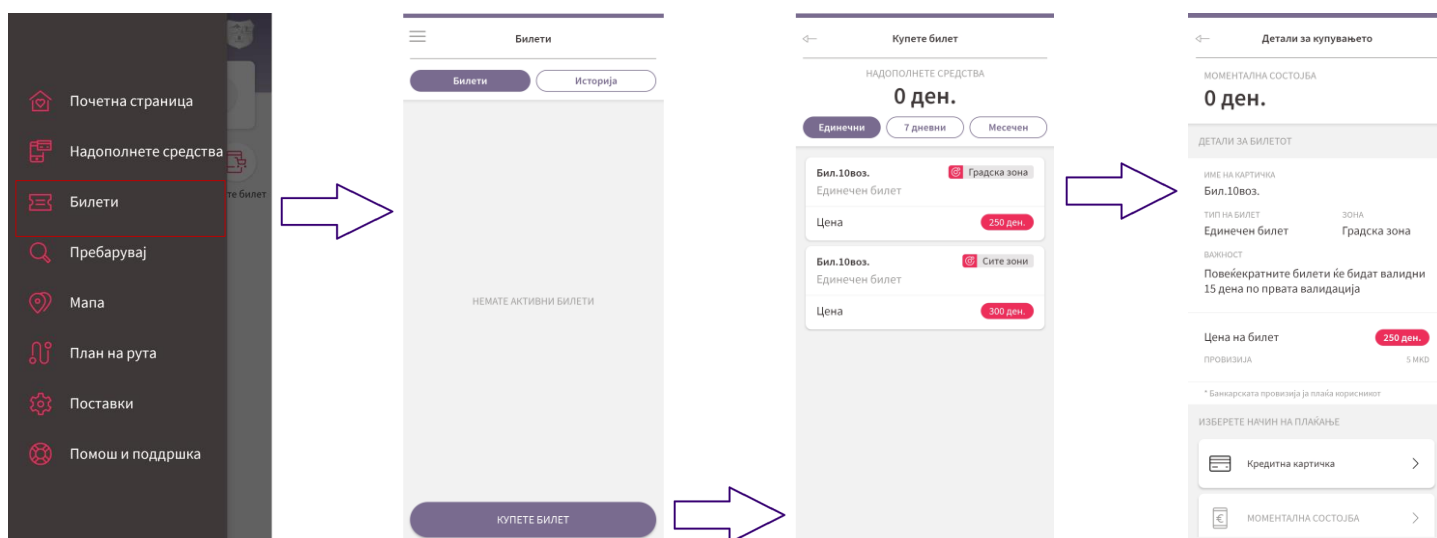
Почетна страница
Надополнете средства
Билети
Пребарувај
Мапа
План на рута
Поставки
Помош и поддршка

те билет

Билети
Билети
Историја
НЕМАТЕ АКТИВНИ БИЛЕТИ
КУПЕТЕ БИЛЕТ

Купете билет
НАДОПОЛНЕТЕ СРЕДСТВА
0 ден.
Единечни
7 дневни
Месечен
Бил.10воз.
Градска зона
Единечен билет
Цена
250 ден.
Бил.10воз.
Сите зони
Единечен билет
Цена
300 ден.

Детали за купувањето
МОМЕНТАЛНА СОСТОЈБА
0 ден.
ДЕТАЛИ ЗА БИЛЕТОТ
ИМЕ НА КАРТИЧКА
Бил.10воз.
ТИП НА БИЛЕТ
Единечен билет
ЗОНА
Градска зона
ВАЖНОСТ
Повеќекратните билети ќе бидат валидни 15 дена по првата валидација
Цена на билет
250 ден.
ПРОВИЗИЈА
5 MKD
* Банкарската провизија ја плаќа корисникот
ИЗБЕРЕТЕ НАЧИН НА ПЛАЌАЊЕ
Кредитна картичка
МОМЕНТАЛНА СОСТОЈБА